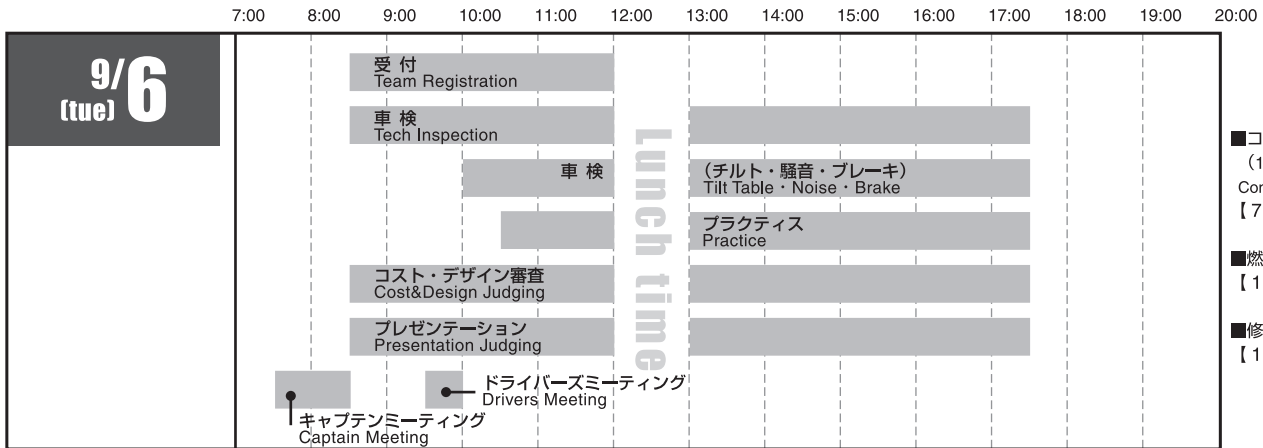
7:00 8:00 9:00 10:00 11:00 12:00 13:00 14:00 15:00 16:00 17:00 18:00 19:00 20:00

9/6 (tue)

受付
Team Registration

車検
Tech Inspection

車検 (チルト・騒音・ブレーキ)
Tilt Table · Noise · Brake

プラクティス
Practice

コスト・デザイン審査
Cost&Design Judging

プレゼンテーション
Presentation Judging

ドライバーズミーティング
Drivers Meeting

キャプテンミーティング
Captain Meeting

Lunch time

■コ
(1
Cor
【7

■燃
【1

■修
【1